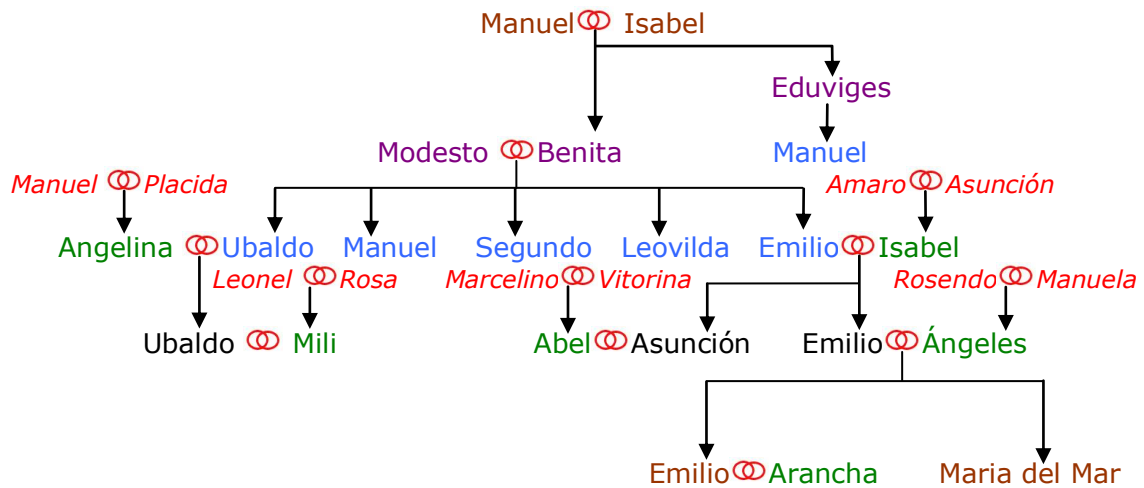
Manuel Isabel

Eduviges

Modesto Benita

Manuel

Manuel Placida

Amaro Asunción

Angelina Ubaldo Manuel Segundo Leovilda Emilio Isabel

Leonel Rosa

Marcelino Vitorina

Rosendo Manuela

Ubaldo Mili

Abel Asunción

Emilio Ángeles

Emilio Arancha

Maria del Mar